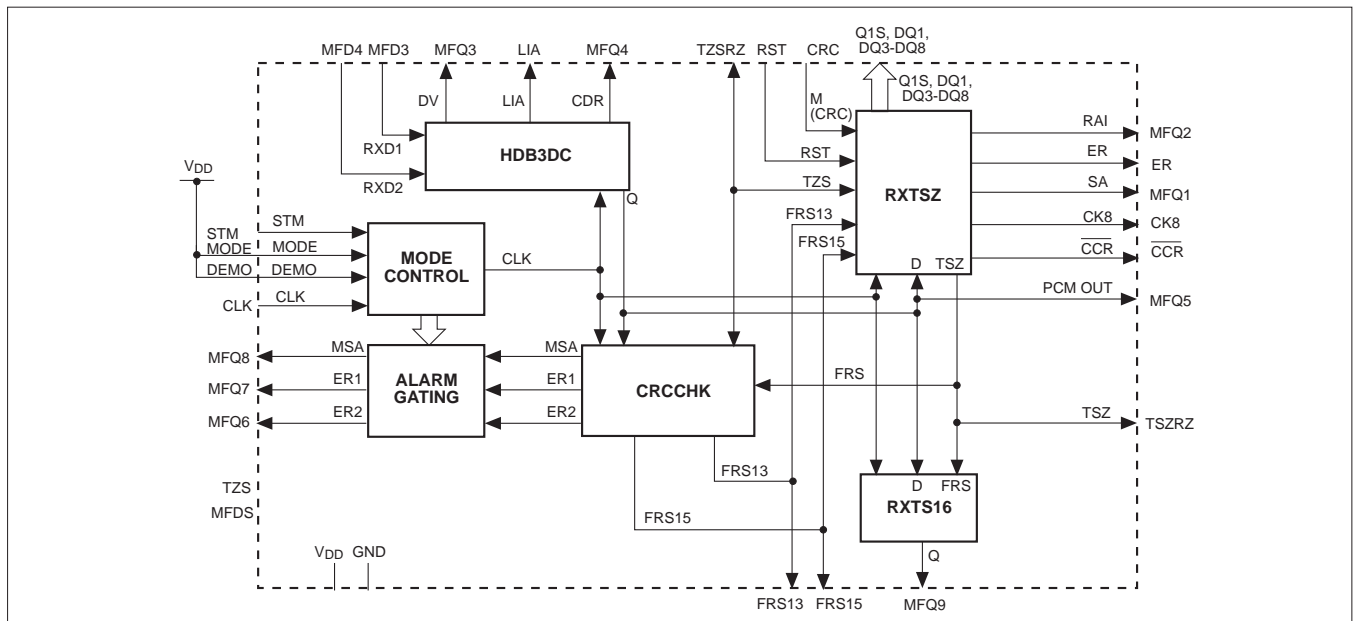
MFD4 MFD3 MFQ3 LIA MFQ4 TZSRZ RST CRC Q1S, DQ1, DQ3-DQ8

Q1S, DQ1, DQ3-DQ8

DV LIA CDR

M (CRC)

RXD1

HDB3DC

RXD2

$V_{DD}$

RST

RAI MFQ2

ER ER

TZS

RXTSZ

SA MFQ1

Q

STM STM

MODE MODE

DEMO DEMO

MODE CONTROL

CLK

FRS13

FRS15

CK8 CK8

$\overline{CCR}$ $\overline{CCR}$

D TSZ

CLK CLK

PCM OUT MFQ5

MFQ8 MSA

MFQ7 ER1

MFQ6 ER2

ALARM GATING

MSA

ER1

ER2

CRCCHK

FRS

TSZ TSZRZ

FRS13

D FRS

RXTS16

TZS

MFDS

FRS15

Q

$V_{DD}$ GND

FRS13 FRS15 MFQ9